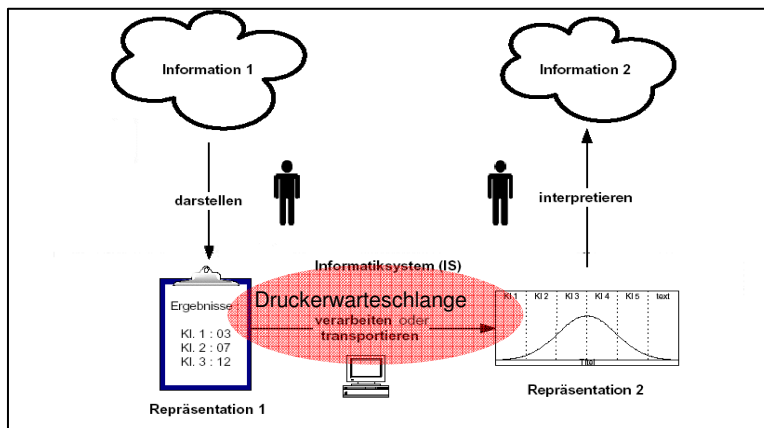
Information 1

Information 2

darstellen

interpretieren

Informatiksystem (IS)

Ergebnisse

Kl. 1 : 03
Kl. 2 : 07
Kl. 3 : 12

Druckerwarteschlange

verarbeiten oder transportieren

| Kl 1 | Kl 2 | Kl 3 | Kl 4 | Kl 5 | text |
|---|---|---|---|---|---|

Titel

Repräsentation 1

Repräsentation 2